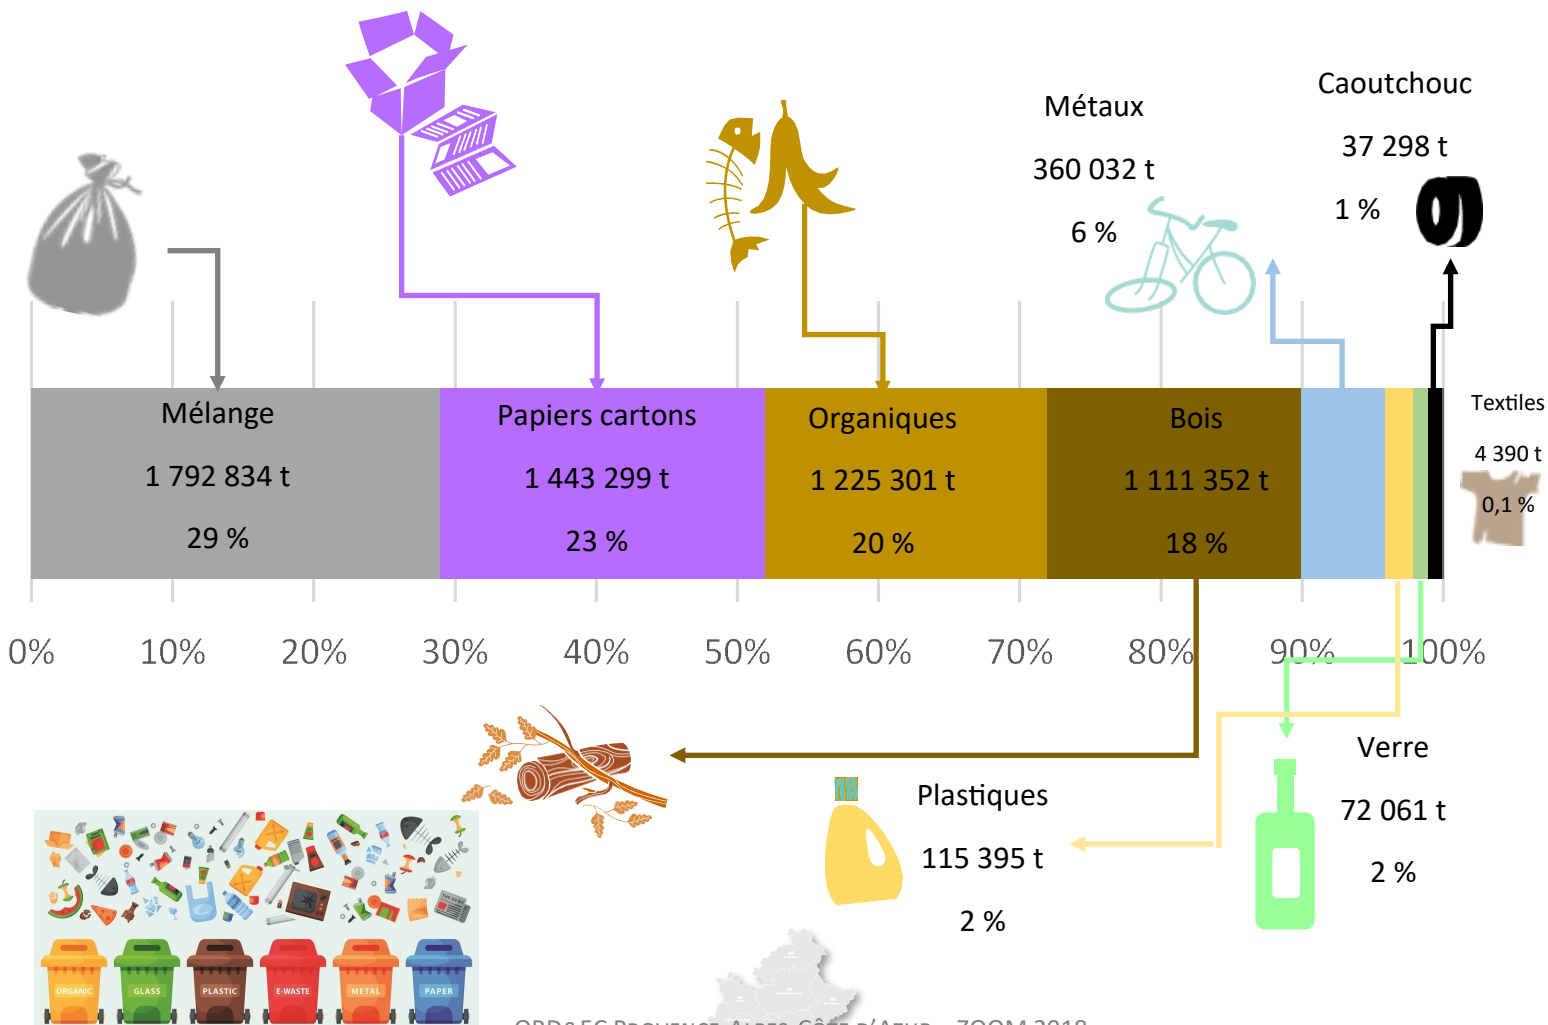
Métaux

360 032 t

6 %

Caoutchouc

37 298 t

1 %

Mélange

1 792 834 t

29 %

Papiers cartons

1 443 299 t

23 %

Organiques

1 225 301 t

20 %

Bois

1 111 352 t

18 %

Textiles

4 390 t

0,1 %

0% 10% 20% 30% 40% 50% 60% 70% 80% 90% 100%

Verre

72 061 t

2 %

Plastiques

115 395 t

2 %

ORGANIC GLASS PLASTIC E-WASTE METAL PAPER

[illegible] – ZOOM 2018